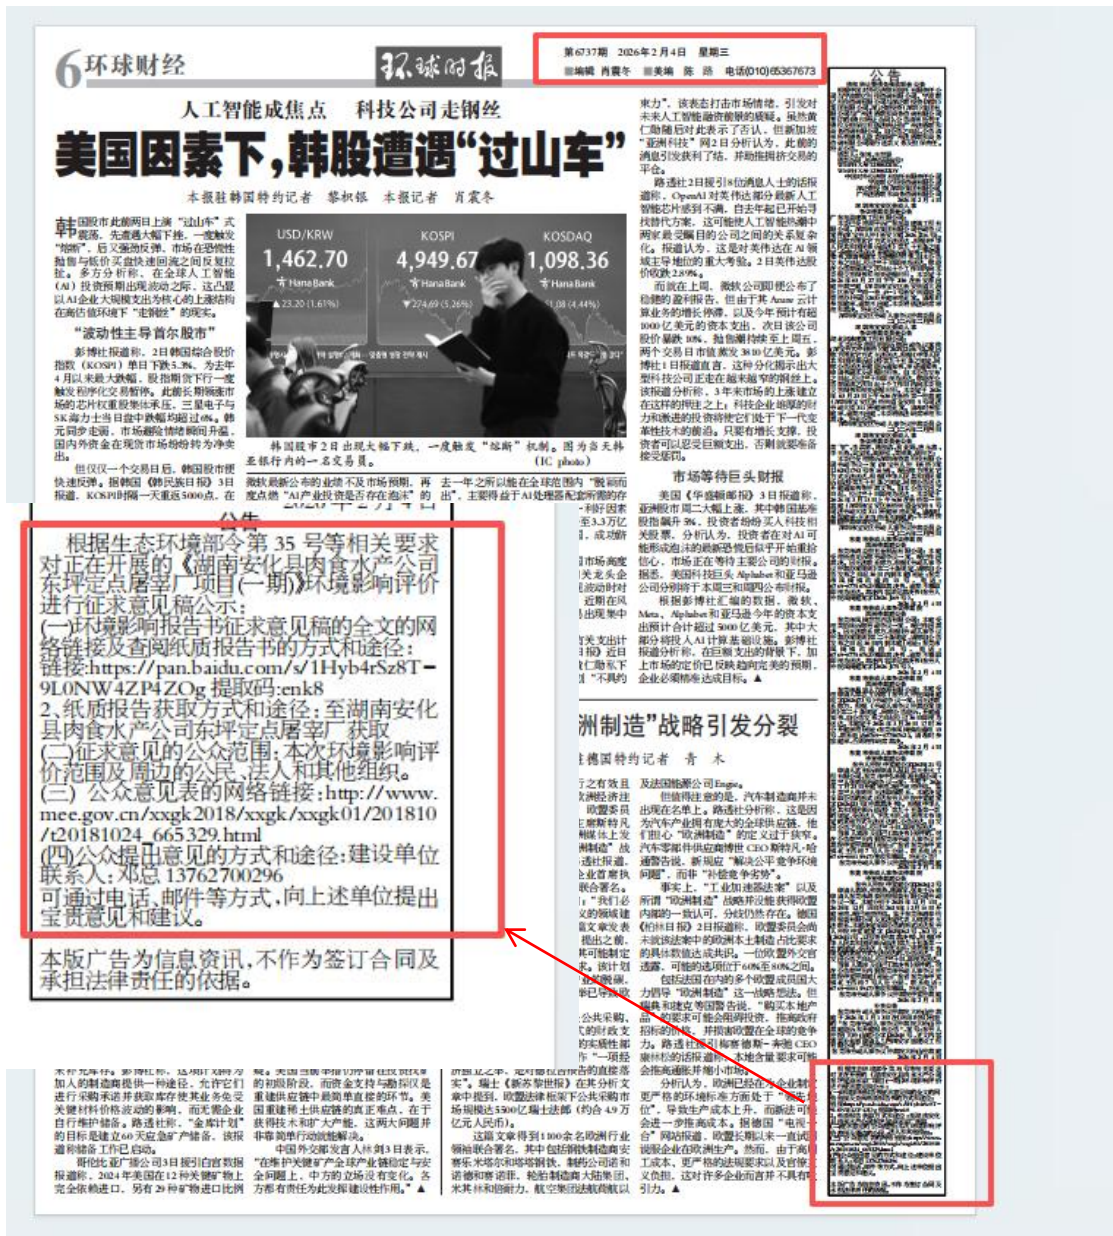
6 环球财经

环球时报

第6737期 2026年2月4日 星期三
■编辑 肖震冬 ■美编 陈 路 电话(010)65367673

人工智能成焦点 科技公司走钢丝

美国因素下,韩股遭遇“过山车”

本报驻韩国特约记者 黎枳银 本报记者 肖震冬

韩国股市此前两日上演“过山车”式震荡。先遭遇大幅下挫,一度触发“熔断”,后又强劲反弹。市场在恐慌性抛售与低价买盘快速回流之间反复拉扯。多方分析称,在全球人工智能(AI)投资预期出现波动之际,这凸显以AI企业大规模支出为核心的上涨结构在高估值环境下“走钢丝”的现实。

“波动性主导首尔股市”

USD/KRW 1,462.70
KOSPI 4,949.67
KOSDAQ 1,098.36

韩国股市2日出现大幅下跌,一度触发“熔断”机制。图为当天韩亚银行内的一名交易员。(IC photo)

美国因素下...

市场等待巨头财报

洲制造”战略引发分裂

公告

根据生态环境部令第35号等相关要求对正在开展的《湖南安化县肉食水产公司东坪定点屠宰厂项目(一期)》环境影响评价进行征求意见稿公示:
(一)环境影响报告书征求意见稿的全文的网络链接及查阅纸质报告书的方式和途径:
链接:https://pan.baidu.com/s/1Hyb4rSz8T-9L0NW4ZP4ZOg 提取码:enk8
2、纸质报告获取方式和途径:至湖南安化县肉食水产公司东坪定点屠宰厂获取
(二)征求意见的公众范围:本次环境影响评价范围及周边的公民、法人和其他组织。
(三)公众意见表的网络链接:http://www.mee.gov.cn/xxgk2018/xxgk/xxgk01/201810/t20181024_665329.html
(四)公众提出意见的方式和途径:建设单位联系人:邓总 13762700296
可通过电话、邮件等方式,向上述单位提出宝贵意见和建议。

本版广告为信息资讯,不作为签订合同及承担法律责任的依据。

公告